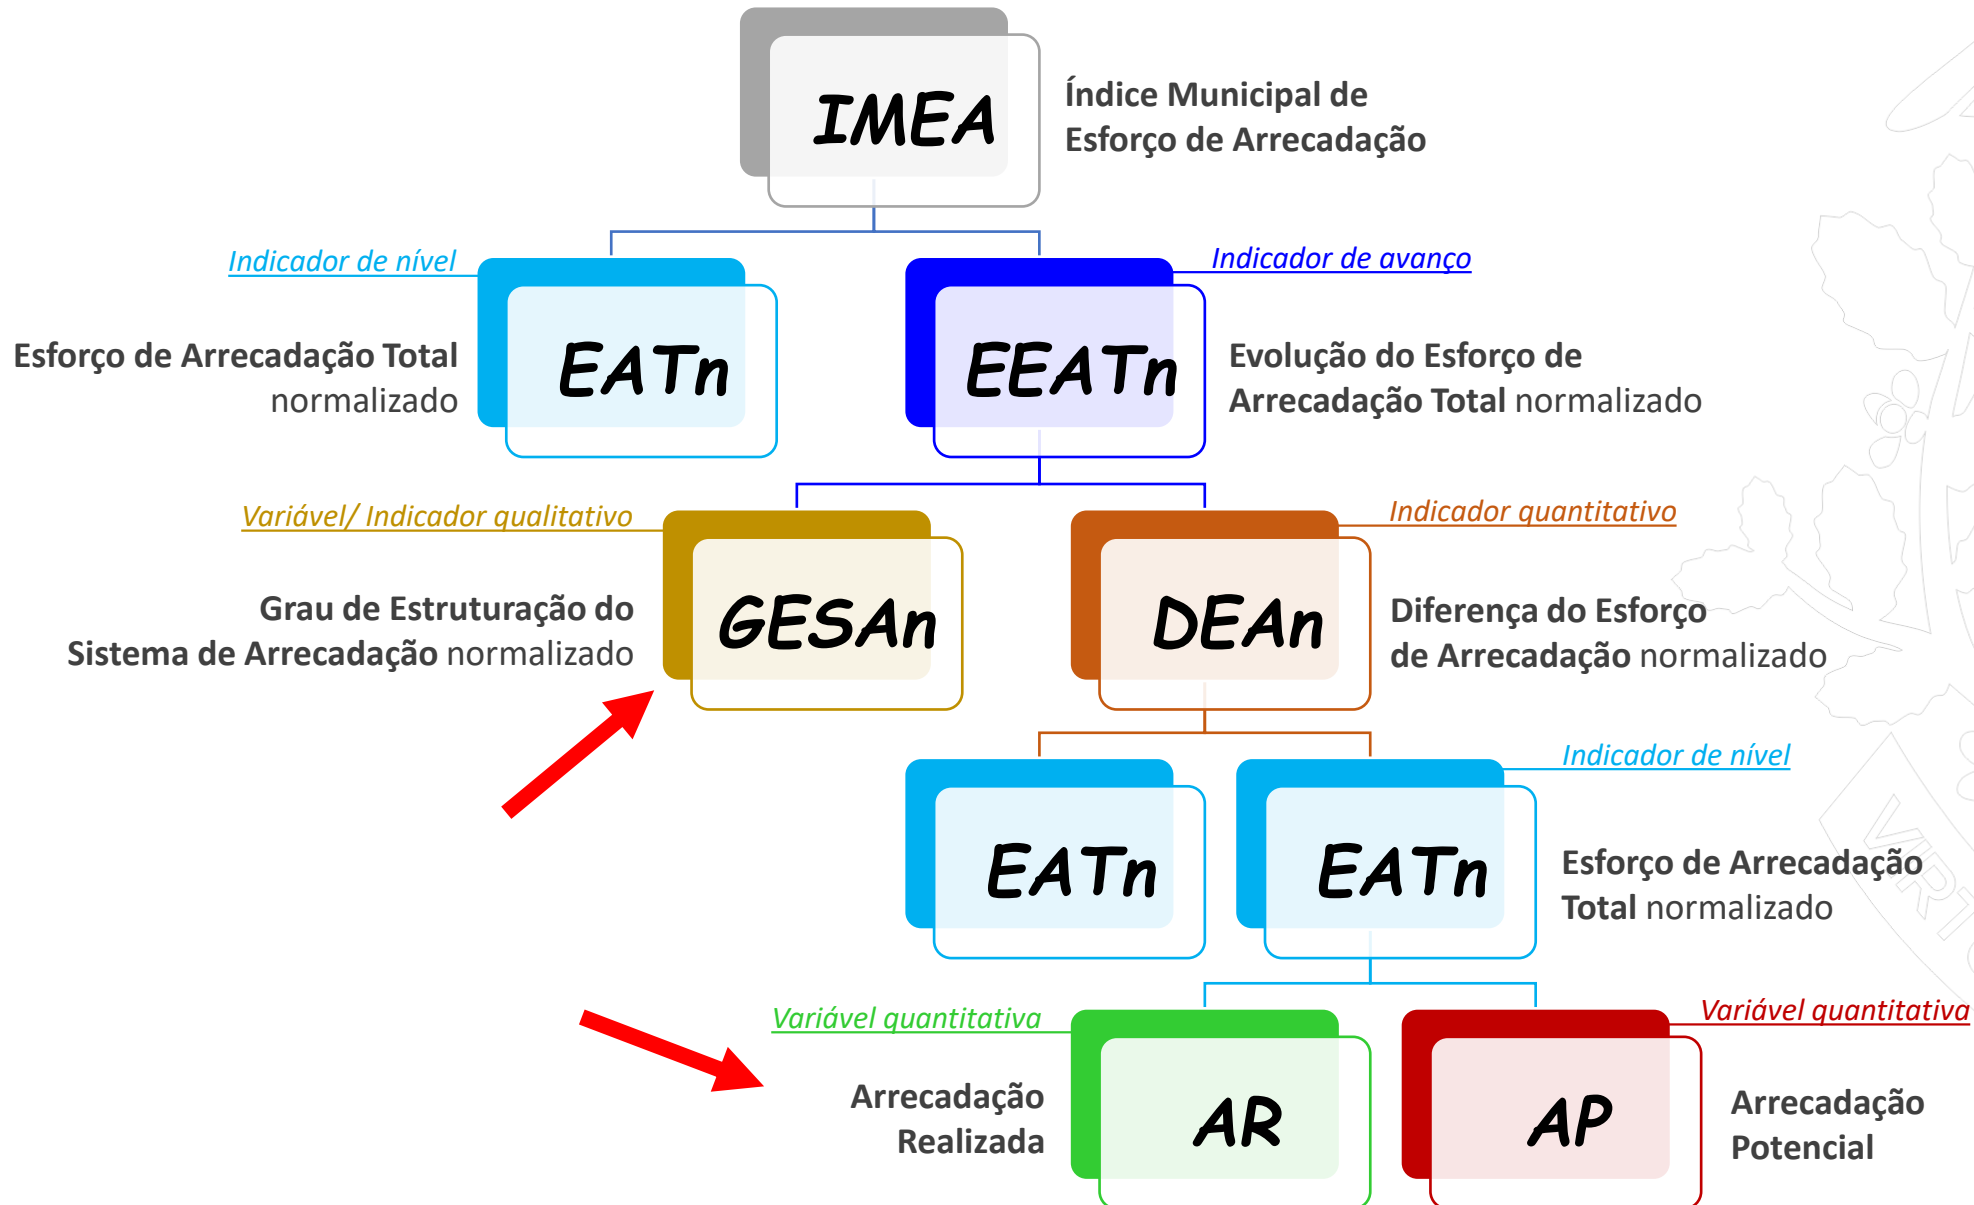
IMEA
Índice Municipal de Esforço de Arrecadação

Indicador de nível
EATn
Esforço de Arrecadação Total normalizado

Indicador de avanço
EEATn
Evolução do Esforço de Arrecadação Total normalizado

Variável/ Indicador qualitativo
GESAn
Grau de Estruturação do Sistema de Arrecadação normalizado

Indicador quantitativo
DEAn
Diferença do Esforço de Arrecadação normalizado

EATn

Indicador de nível
EATn
Esforço de Arrecadação Total normalizado

Variável quantitativa
AR
Arrecadação Realizada

Variável quantitativa
AP
Arrecadação Potencial